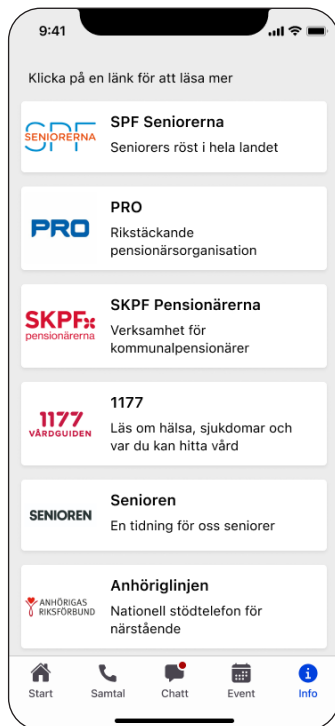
9:41

Klicka på en länk för att läsa mer

SENIORERNA SPF

SPF Seniorerna
Seniorers röst i hela landet

PRO

PRO
Rikstäckande pensionärsorganisation

SKPF pensionärerna

SKPF Pensionärerna
Verksamhet för kommunalpensionärer

1177 VÅRDGUIDEN

1177
Läs om hälsa, sjukdomar och var du kan hitta vård

SENIOREN

Senioren
En tidning för oss seniorer

ANHÖRIGAS RIKSFÖRBUND

Anhöriglinjen
Nationell stödtelefon för närstående

Start Samtal Chatt Event Info